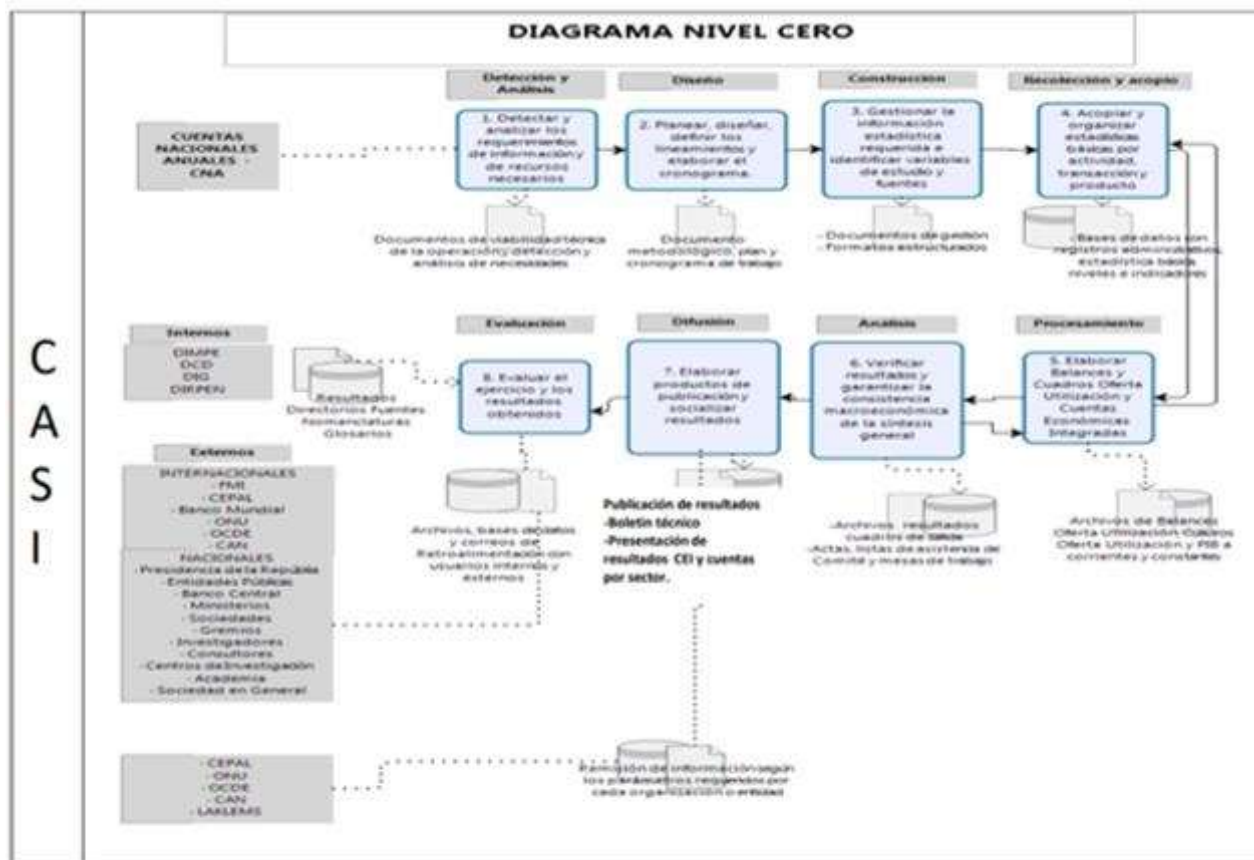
DIAGRAMA NIVEL CERO

C
A
S
I

Detección y Análisis

Diseño

Construcción

Recolección y acopio

CUENTAS NACIONALES ANUALES - CNA

1. Detectar y analizar los requerimientos de información y de recursos necesarios

2. Planear, diseñar, definir los lineamientos y elaborar el cronograma.

3. Gestionar la información estadística requerida e identificar variables de estudio y fuentes

4. Acopiar y organizar estadísticas básicas por actividad, transacción y producto

Documentos de viabilidad técnica de la operación, detección y análisis de necesidades

Documento metodológico, plan y cronograma de trabajo

- Documentos de gestión
- Formatos estructurados

-Bases de datos con registros administrativos, estadística básica, niveles e indicadores

Internos

DIMPE
DCD
DIG
DIRPEN

Evaluación

Difusión

Análisis

Procesamiento

Resultados
Directorios Fuentes
Nomenclaturas
Glosarios

8. Evaluar el ejercicio y los resultados obtenidos

7. Elaborar productos de publicación y socializar resultados

6. Verificar resultados y garantizar la consistencia macroeconómica de la síntesis general

5. Elaborar Balances y Cuadros Oferta Utilización y Cuentas Económicas Integradas

Externos

INTERNACIONALES
- FMI
- CEPAL
- Banco Mundial
- ONU
- OCDE
- CAN
NACIONALES
- Presidencia de la República
- Entidades Públicas
- Banco Central
- Ministerios
- Sociedades
- Gremios
- Investigadores
- Consultores
- Centros de Investigación
- Academia
- Sociedad en General

Archivos, bases de datos y correos de Retroalimentación con usuarios internos y externos

Publicación de resultados
-Boletín técnico
-Presentación de resultados CEI y cuentas por sector.

-Archivos, resultados cuadros de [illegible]
-Actas, listas de asistencia de Comité y mesas de trabajo

Archivos de Balances Oferta Utilización Cuadros Oferta Utilización y PIB a corrientes y constantes

- CEPAL
- ONU
- OCDE
- CAN
- LAKLEMS

Remisión de información según los parámetros requeridos por cada organización o entidad